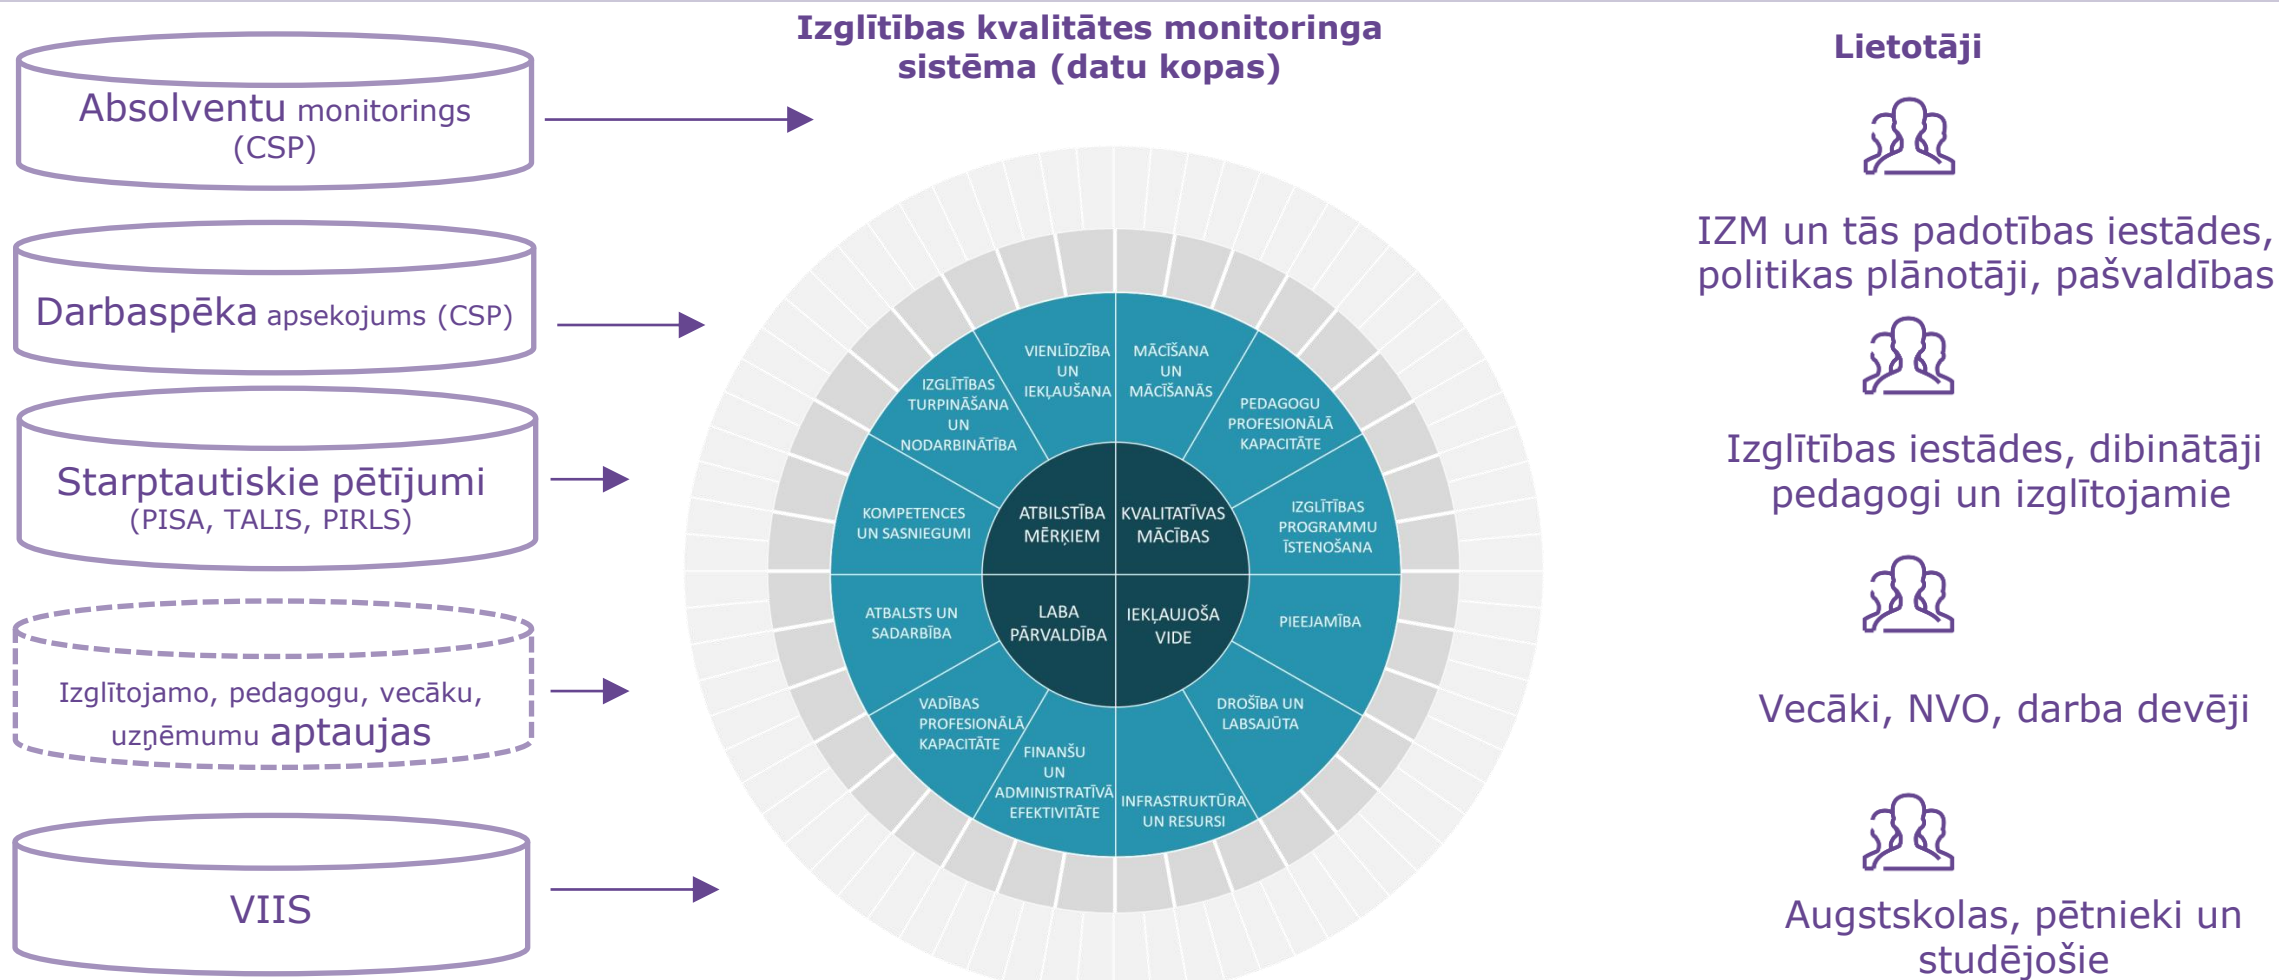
Absolventu monitorings (CSP)

Darbaspēka apsekojums (CSP)

Starptautiskie pētījumi (PISA, TALIS, PIRLS)

Izglītojamo, pedagogu, vecāku, uzņēmumu aptaujas

VIIS

Izglītības kvalitātes monitoringa sistēma (datu kopas)

VIENLĪDZĪBA UN IEKĻAUŠANA

MĀCĪŠANA UN MĀCĪŠANĀS

IZGLĪTĪBAS TURPINĀŠANA UN NODARBINĀTĪBA

PEDAGOGU PROFESIONĀLĀ KAPACITĀTE

KOMPETENCES UN SASNIEGUMI

ATBILSTĪBA MĒRĶIEM

KVALITATĪVAS MĀCĪBAS

IZGLĪTĪBAS PROGRAMMU ĪSTENOŠANA

ATBALSTS UN SADARBĪBA

LABA PĀRVALDĪBA

IEKĻAUJOŠA VIDE

PIEEJAMĪBA

VADĪBAS PROFESIONĀLĀ KAPACITĀTE

DROŠĪBA UN LABSAJŪTA

FINANŠU UN ADMINISTRATĪVĀ EFEKTIVITĀTE

INFRASTRUKTŪRA UN RESURSI

Lietotāji

IZM un tās padotības iestādes, politikas plānotāji, pašvaldības

Izglītības iestādes, dibinātāji pedagogi un izglītojamie

Vecāki, NVO, darba devēji

Augstskolas, pētnieki un studējošie